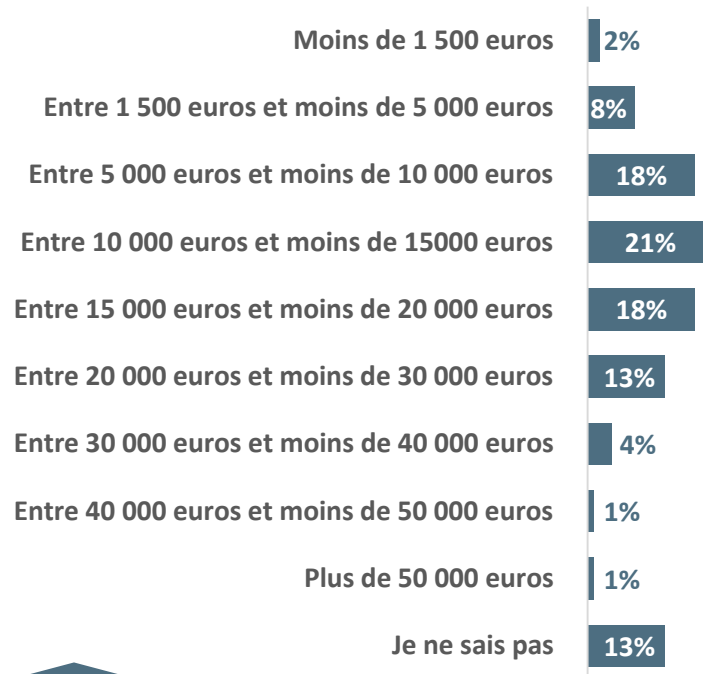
| | |
|---|---|
| Moins de 1 500 euros | 2% |
| Entre 1 500 euros et moins de 5 000 euros | 8% |
| Entre 5 000 euros et moins de 10 000 euros | 18% |
| Entre 10 000 euros et moins de 15000 euros | 21% |
| Entre 15 000 euros et moins de 20 000 euros | 18% |
| Entre 20 000 euros et moins de 30 000 euros | 13% |
| Entre 30 000 euros et moins de 40 000 euros | 4% |
| Entre 40 000 euros et moins de 50 000 euros | 1% |
| Plus de 50 000 euros | 1% |
| Je ne sais pas | 13% |